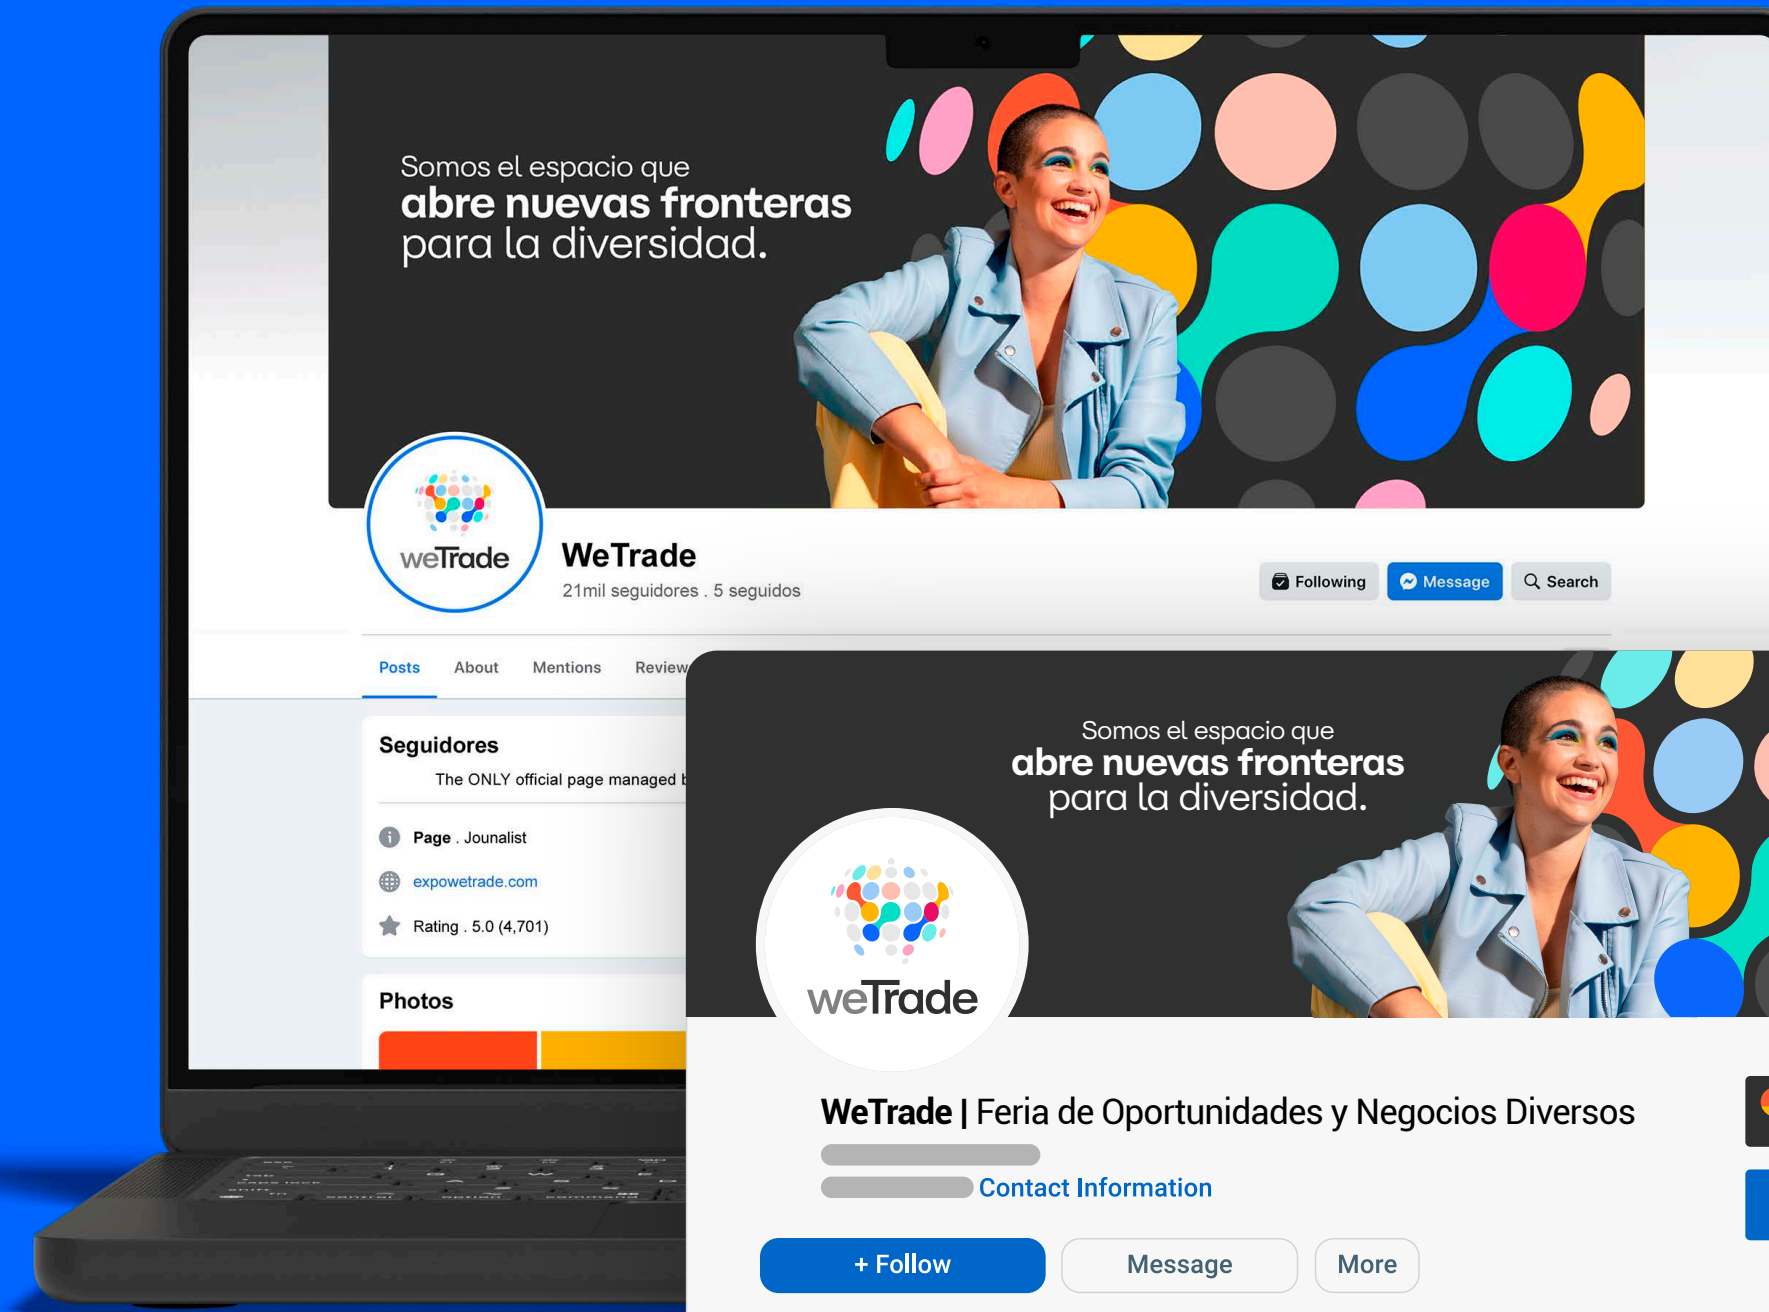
Somos el espacio que
abre nuevas fronteras
para la diversidad.

weTrade

WeTrade
21mil seguidores . 5 seguidos

Following
Message
Search

Posts
About
Mentions
Review

Seguidores
The ONLY official page managed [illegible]

Page . Jounalist
expowetrade.com
Rating . 5.0 (4,701)

Photos

Somos el espacio que
abre nuevas fronteras
para la diversidad.

weTrade

WeTrade | Feria de Oportunidades y Negocios Diversos
Contact Information

+ Follow
Message
More